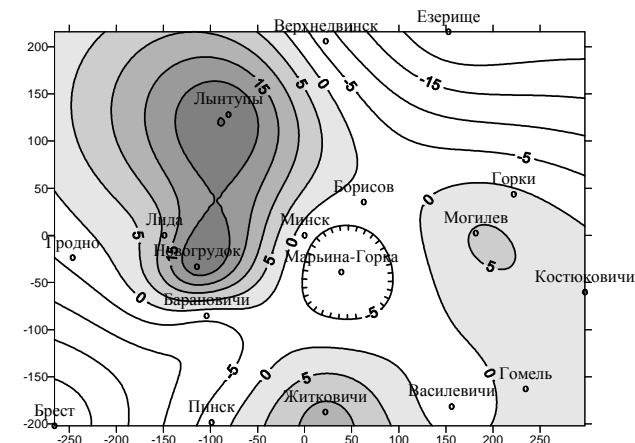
Верхнедвинск
Езерище
200
150
100
50
0
-50
-100
-150
-200
-250
-200
-150
-100
-50
0
50
100
150
200
250
15
5
0
-5
-15
Лынтупы
-5
Борисов
Горки
Лида
Минск
Могилев
Гродно
5
Новогрудок
5
0
Марьина-Горка
5
Костюковичи
0
Барановичи
-5
-5
0
5
Гомель
Брест
Пинск
Житковичи
Василевичи
0